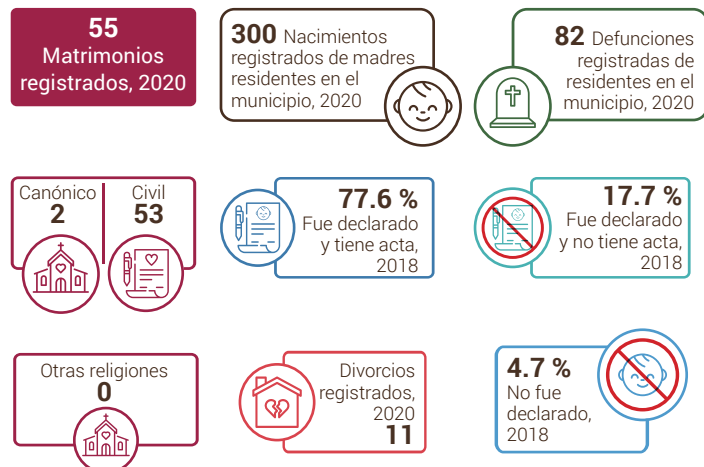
55
Matrimonios registrados, 2020

300 Nacimientos registrados de madres residentes en el municipio, 2020

82 Defunciones registradas de residentes en el municipio, 2020

Canónico
2

Civil
53

77.6 %
Fue declarado y tiene acta, 2018

17.7 %
Fue declarado y no tiene acta, 2018

Otras religiones
0

Divorcios registrados, 2020
11

4.7 %
No fue declarado, 2018